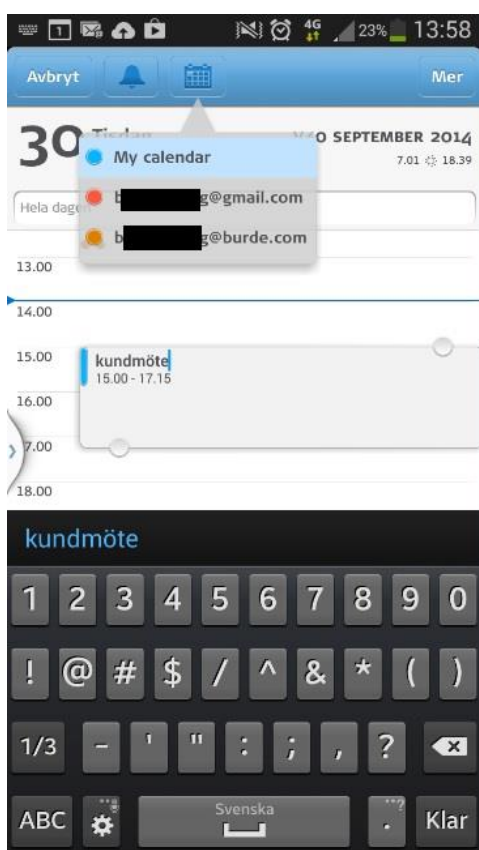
4G 23% 13:58

Avbryt

Mer

30 Tisdag

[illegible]O SEPTEMBER 2014

7.01 18.39

Hela dag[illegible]

My calendar

b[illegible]g@gmail.com

b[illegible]g@burde.com

13.00

14.00

15.00

kundmöte

15.00 - 17.15

16.00

17.00

18.00

kundmöte

1 2 3 4 5 6 7 8 9 0

! @ # $ / ^ & * ( )

1/3 - ' " : ; , ?

ABC Svenska . Klar